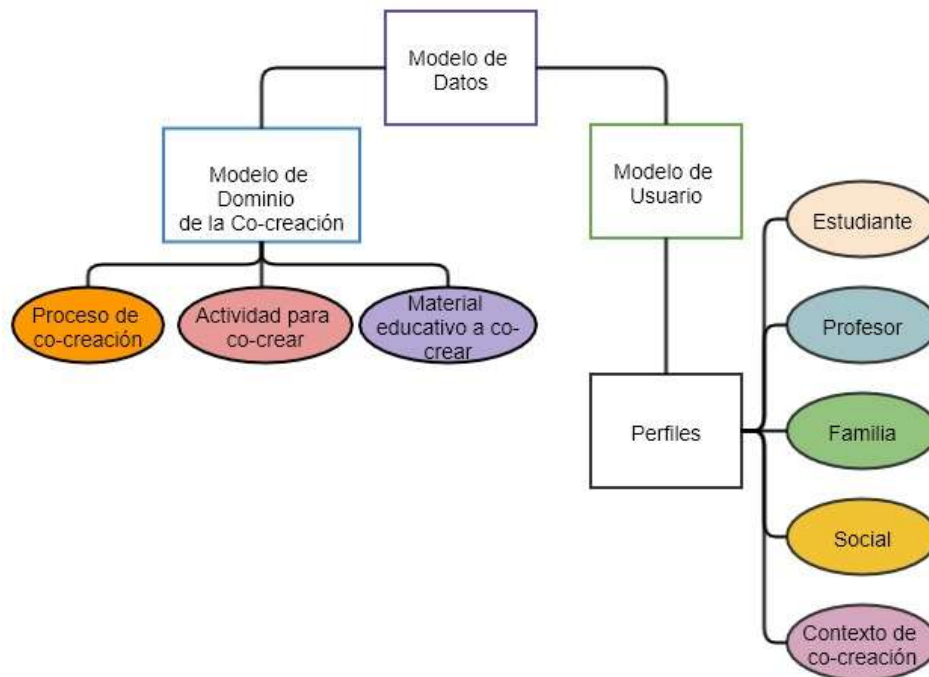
Modelo de Datos

Modelo de Dominio de la Co-creación

Modelo de Usuario

Proceso de co-creación

Actividad para co-crear

Material educativo a co-crear

Perfiles

Estudiante

Profesor

Familia

Social

Contexto de co-creación